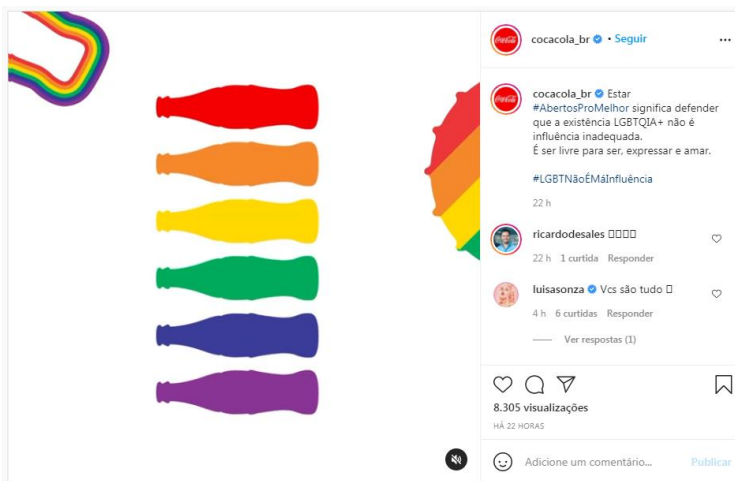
cocacola_br • Seguir

cocacola_br Estar #AbertosProMelhor significa defender que a existência LGBTQIA+ não é influência inadequada.
É ser livre para ser, expressar e amar.

#LGBTNãoÉMáInfluência

22 h

ricardodesales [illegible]

22 h 1 curtida Responder

luisasonza Vcs são tudo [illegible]

4 h 6 curtidas Responder

Ver respostas (1)

8.305 visualizações

HÁ 22 HORAS

Adicione um comentário...

Publicar